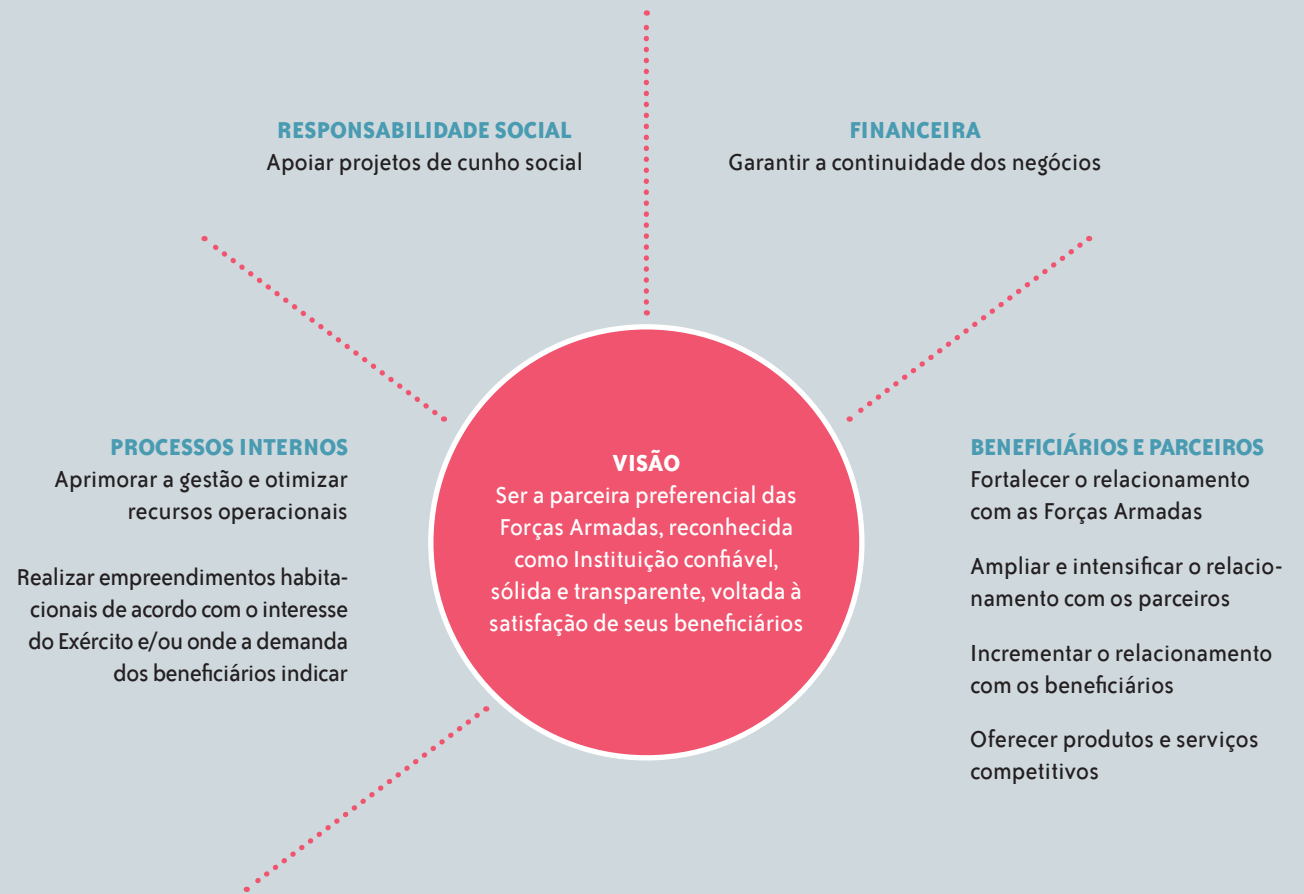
RESPONSABILIDADE SOCIAL
Apoiar projetos de cunho social

FINANCEIRA
Garantir a continuidade dos negócios

PROCESSOS INTERNOS
Aprimorar a gestão e otimizar recursos operacionais

Realizar empreendimentos habitacionais de acordo com o interesse do Exército e/ou onde a demanda dos beneficiários indicar

VISÃO
Ser a parceira preferencial das Forças Armadas, reconhecida como Instituição confiável, sólida e transparente, voltada à satisfação de seus beneficiários

BENEFICIÁRIOS E PARCEIROS
Fortalecer o relacionamento com as Forças Armadas

Ampliar e intensificar o relacionamento com os parceiros

Incrementar o relacionamento com os beneficiários

Oferecer produtos e serviços competitivos